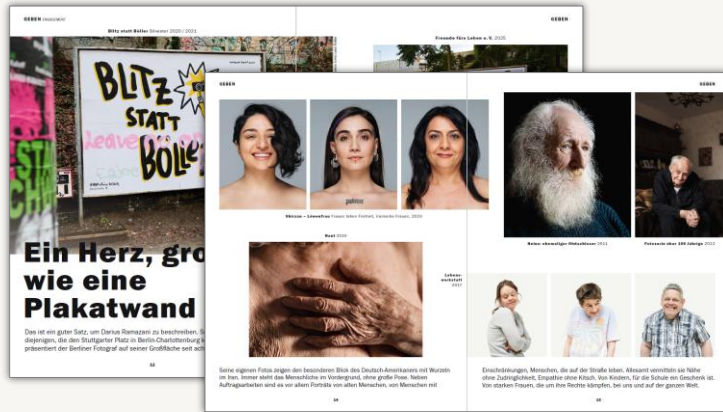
GEBEN ENGAGEMENT

Blitz statt Böller Silvester 2020 / 2021

BLITZ STATT BÖLLER

Ein Herz, gro
wie eine
Plakatwand

Das ist ein guter Satz, um Dariusz Ramazani zu beschreiben. S
diejenigen, die den Stuttgarter Platz in Berlin-Charlottenburg
präsentiert der Berliner Fotograf auf seiner Großfläche seit ach

32

GEBEN

Freunde fürs Leben e. V. 2025

GEBEN

Skizze – Löwefrau Frauen leben Freiheit. Iranische Frauen, 2020

Real 2019

Lebensmutkraft 2017

Seine eigenen Fotos zeigen den besonderen Blick des Deutsch-Amerikaners mit Wurzeln im Iran. Immer steht das Menschliche im Vordergrund, ohne große Pose. Neben Auftragsarbeiten sind es vor allem Porträts von allen Menschen, von Menschen mit

34

Reiner ehemaliger Obdachloser 2011

Fotoserie über 100-Jährige 2022

Einschränkungen, Menschen, die auf der Straße leben. Allesamt vermitteln sie Nähe ohne Zudringlichkeit, Empathie ohne Kitsch. Von Kindern, für die Schule ein Geschenk ist. Von starken Frauen, die um ihre Rechte kämpfen, bei uns und auf der ganzen Welt.

35